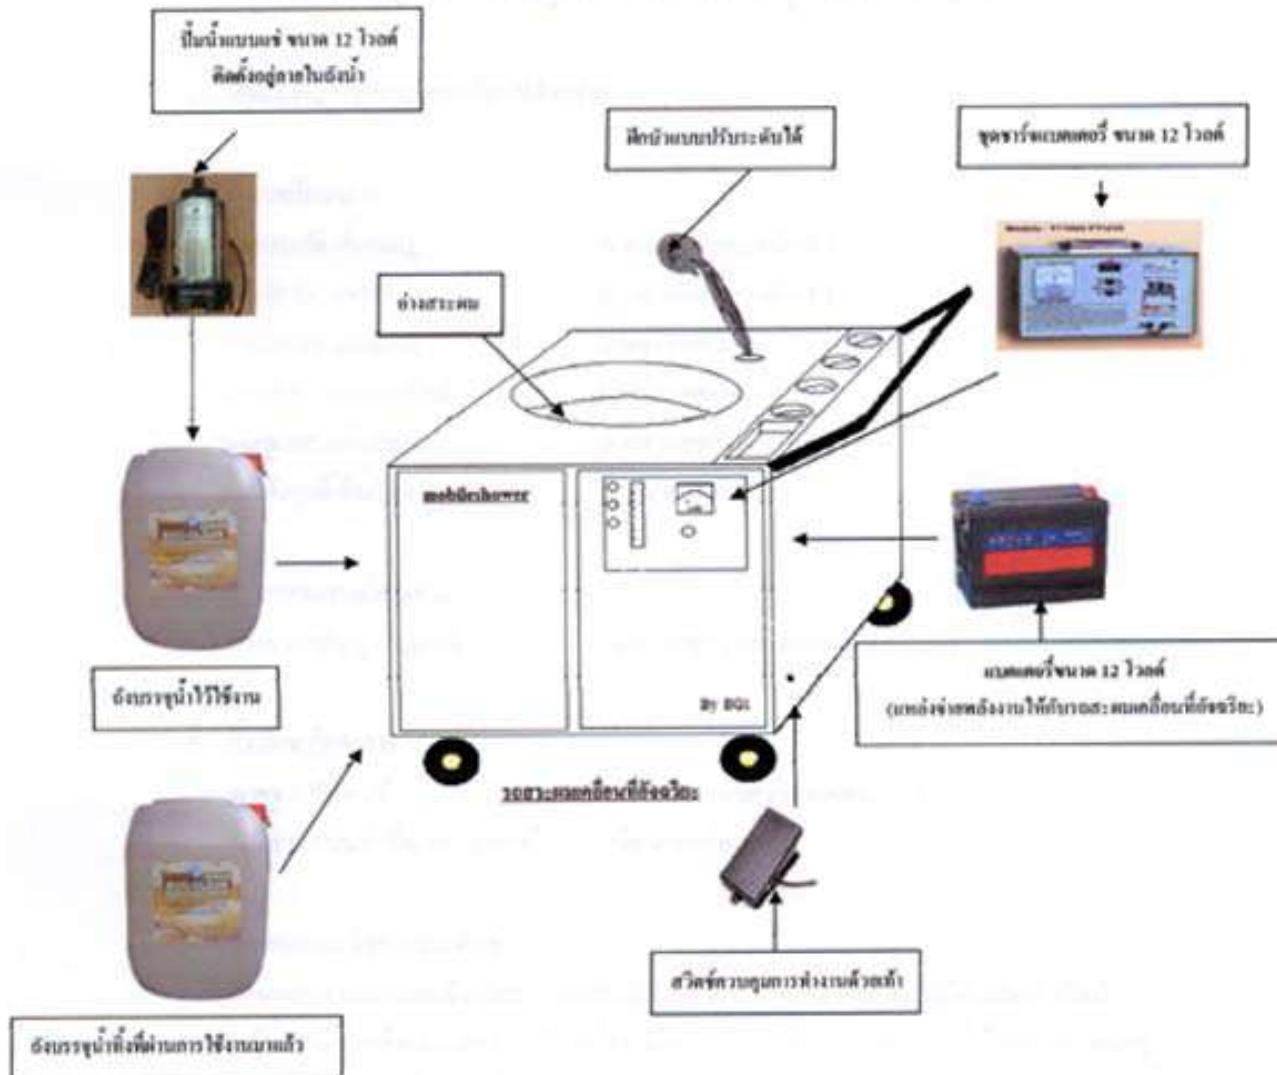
ปั๊มน้ำแบบแช่ ขนาด 12 โวลต์ ติดตั้งอยู่ภายในถังน้ำ

ฝักบัวแบบปรับระดับได้

ชุดชาร์จแบตเตอรี่ ขนาด 12 โวลต์

อ่างสระผม

mobileshower

By BGL

ถังบรรจุน้ำไว้ใช้งาน

แบตเตอรี่ขนาด 12 โวลต์ (แหล่งจ่ายพลังงานให้กับรถสระผมเคลื่อนที่อัจฉริยะ)

รถสระผมเคลื่อนที่อัจฉริยะ

ถังบรรจุน้ำทิ้งที่ผ่านการใช้งานมาแล้ว

สวิตช์ควบคุมการทำงานด้วยเท้า